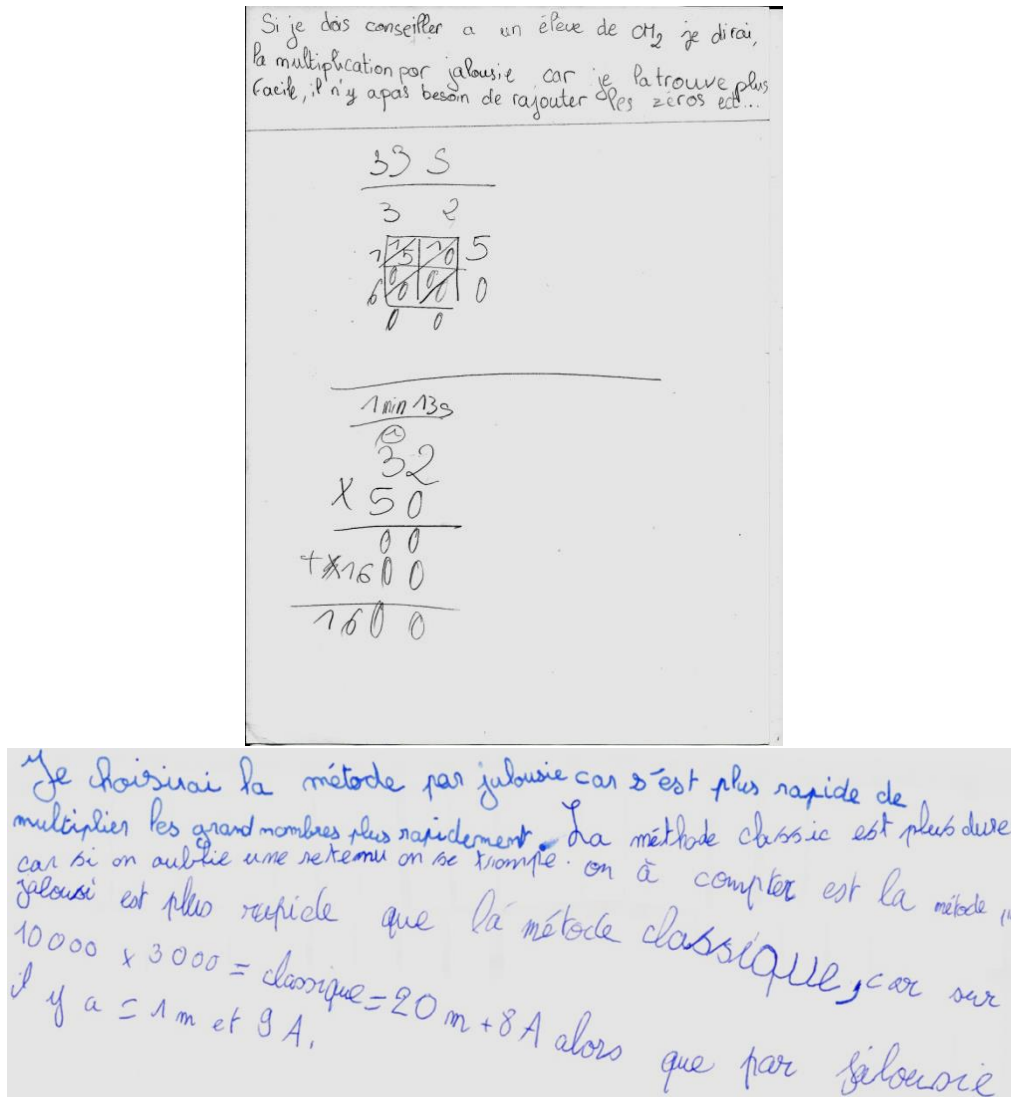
Si je dois conseiller a un élève de CM2 je dirai, la multiplication par jalousie car je la trouve plus facile, il n'y a pas besoin de rajouter des zéros ect...

33 S

3 2

| $\frac{1}{5}$ | $\frac{1}{0}$ |
|---|---|
| $\frac{0}{0}$ | $\frac{0}{0}$ |

1 5
6 0
0 0

1 min 13 s

32
$\times$ 5 0
0 0
+ 1 6 0 0
1 6 0 0

Je choisirai la métode par jalousie car s'est plus rapide de multiplier les grand nombres plus rapidement. La méthode classic est plus dure car si on aublie une retenu on se trompe. on à compter est la métode jalousi est plus rapide que la métode classique, car sur 10000 x 3000 = classique = 20 m + 8 A alors que par jalousie il y a = 1 m et 9 A.